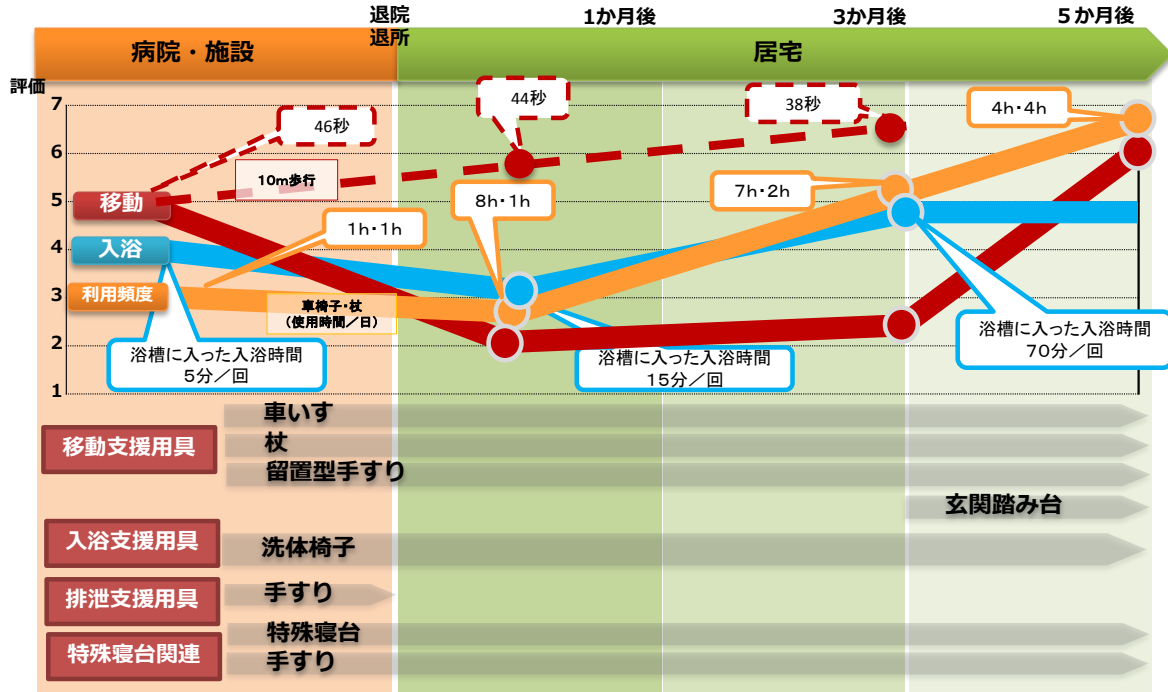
退院
退所

1か月後

3か月後

5か月後

病院・施設

居宅

評価

7
6
5
4
3
2
1

46秒

44秒

38秒

4h・4h

10m歩行

移動

8h・1h

7h・2h

入浴

1h・1h

利用頻度

車椅子・杖
(使用時間/日)

浴槽に入った入浴時間
5分/回

浴槽に入った入浴時間
15分/回

浴槽に入った入浴時間
70分/回

移動支援用具

車いす
杖
留置型手すり
玄関踏み台

入浴支援用具

洗体椅子

排泄支援用具

手すり

特殊寝台関連

特殊寝台
手すり